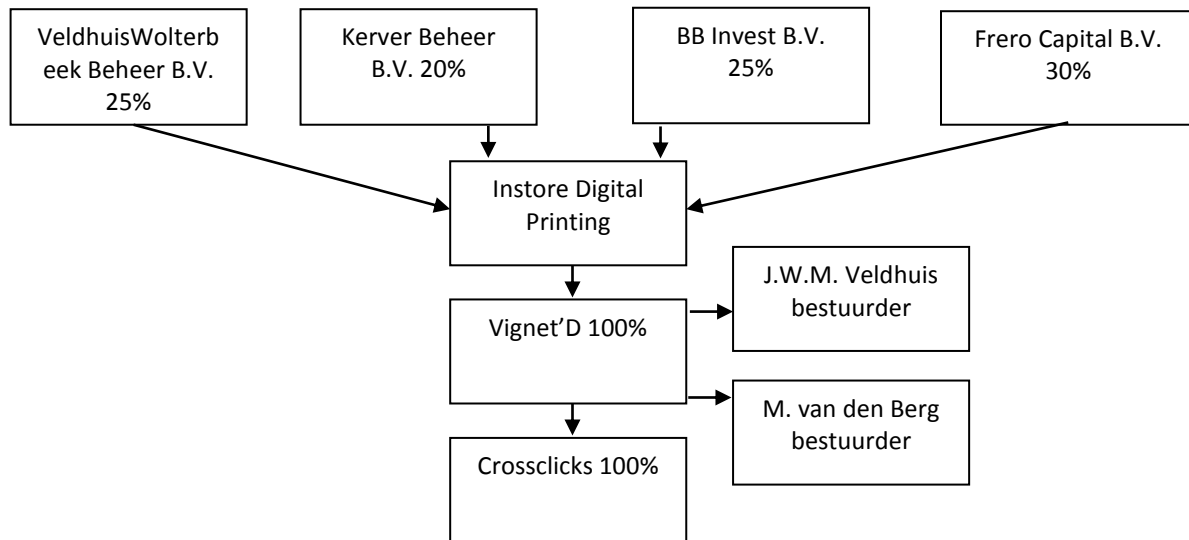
VeldhuisWolterbeek Beheer B.V. 25%

Kerver Beheer B.V. 20%

BB Invest B.V. 25%

Frero Capital B.V. 30%

Instore Digital Printing

Vignet'D 100%

J.W.M. Veldhuis bestuurder

M. van den Berg bestuurder

Crossclicks 100%